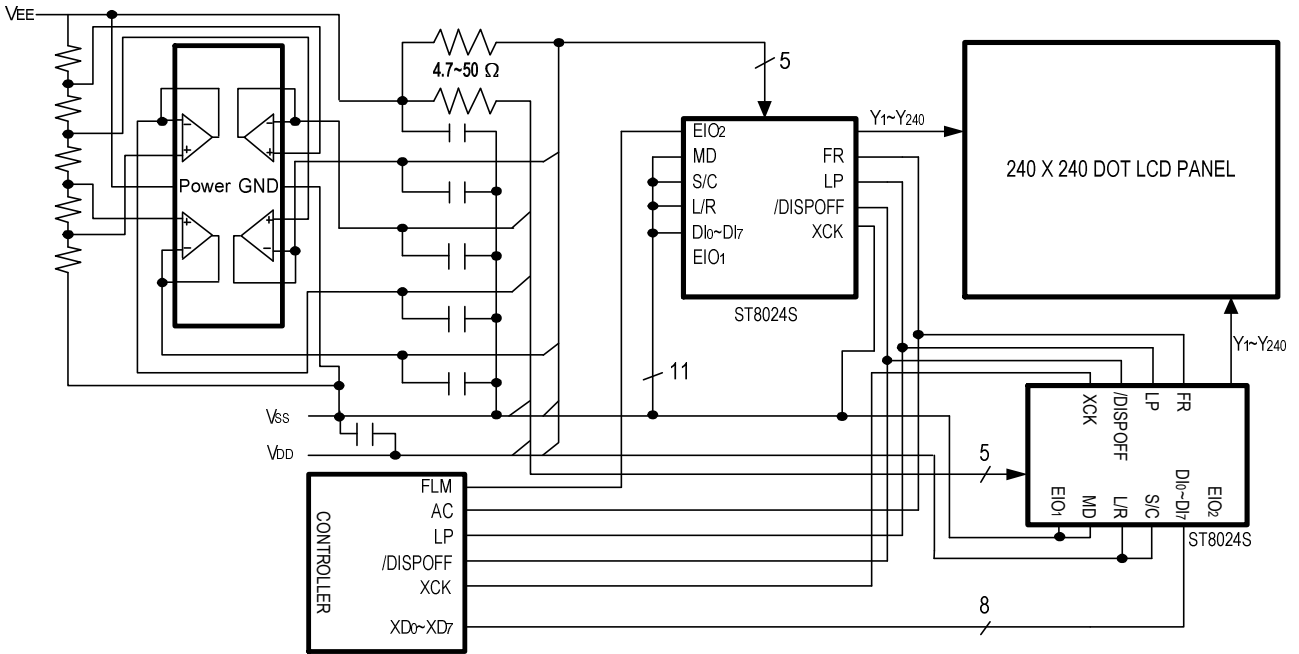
VEE

4.7~50 Ω

5

EIO2
MD
S/C
L/R
DI0~DI7
EIO1

FR
LP
/DISPOFF
XCK

ST8024S

Y1~Y240

240 X 240 DOT LCD PANEL

Power GND

11

Y1~Y240

VSS
VDD

5

XCK
/DISPOFF
LP
FR

EIO1
MD
L/R
S/C
DI0~DI7
EIO2

ST8024S

CONTROLLER

FLM
AC
LP
/DISPOFF
XCK
XD0~XD7

8